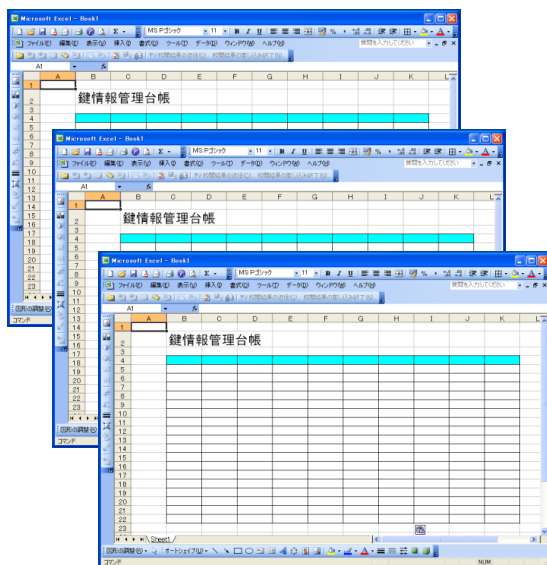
Microsoft Excel - Book1

ファイル(F) 編集(E) 表示(V) 挿入(I) 書式(O) ツール(T) データ(D) ウィンドウ(W) ヘルプ(H)

質問を入力してください

MS Pゴシック 11

A1

A B C D E F G H I J K L

1
2 鍵情報管理台帳
3
4
5
6
7
8
9
10
11
12
13
14
15
16
17
18
19
20
21
22
23

Sheet1

図形の調整(R) オートシェイプ(U)

コマンド NUM